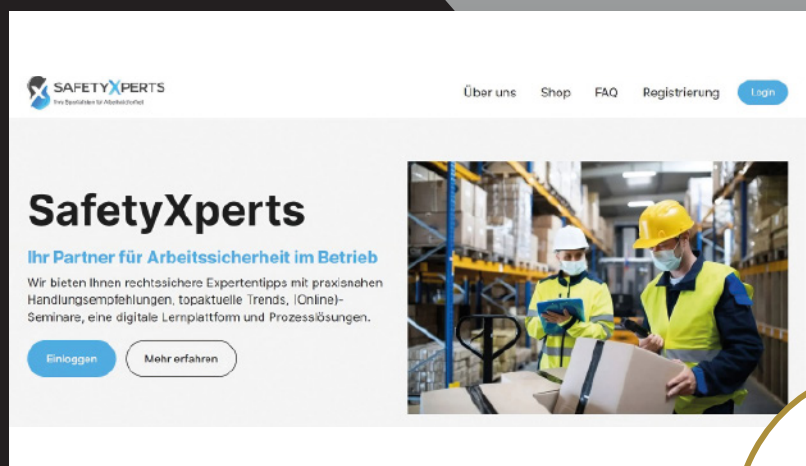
SAFETYXPERTS
Ihre Expertinnen für Arbeitssicherheit

Über uns Shop FAQ Registrierung Login

SafetyXperts

Ihr Partner für Arbeitssicherheit im Betrieb

Wir bieten Ihnen rechtssichere Expertentipps mit praxisnahen Handlungsempfehlungen, topaktuelle Trends, (Online)-Seminare, eine digitale Lernplattform und Prozesslösungen.

Einloggen Mehr erfahren